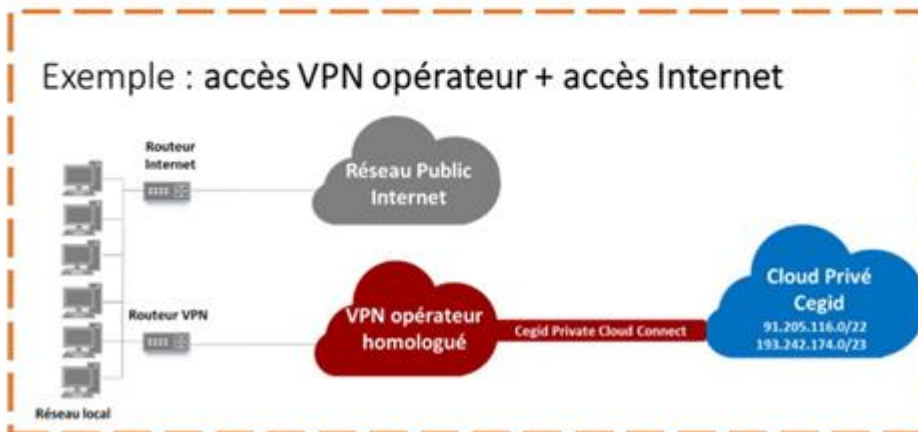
Exemple : accès VPN opérateur + accès Internet

Routeur Internet

Réseau Public Internet

Routeur VPN

VPN opérateur homologué

Cegid Private Cloud Connect

Cloud Privé Cegid
91.205.116.0/22
193.242.174.0/23

Réseau local